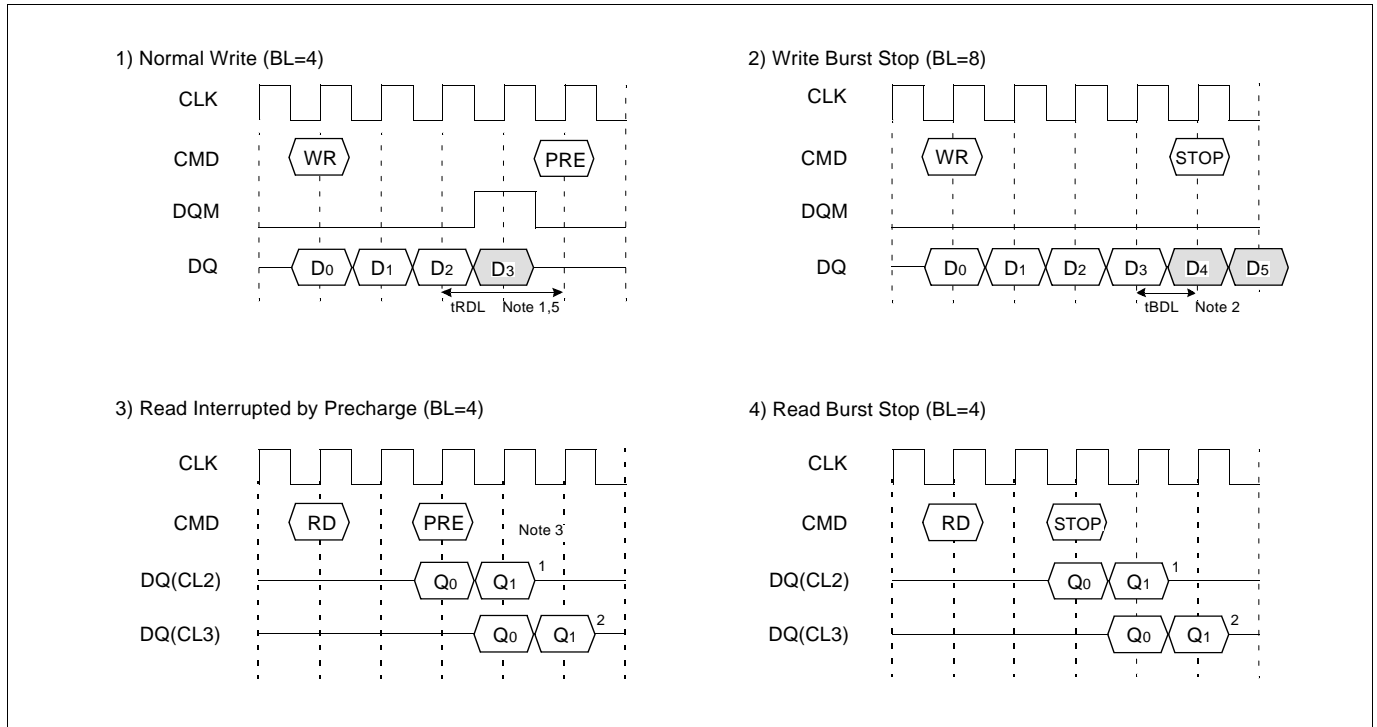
1) Normal Write (BL=4)

CLK

CMD WR PRE

DQM

DQ $D_0$ $D_1$ $D_2$ $D_3$

tRDL Note 1,5

2) Write Burst Stop (BL=8)

CLK

CMD WR STOP

DQM

DQ $D_0$ $D_1$ $D_2$ $D_3$ $D_4$ $D_5$

tBDL Note 2

3) Read Interrupted by Precharge (BL=4)

CLK

CMD RD PRE Note 3

DQ(CL2) $Q_0$ $Q_1$ 1

DQ(CL3) $Q_0$ $Q_1$ 2

4) Read Burst Stop (BL=4)

CLK

CMD RD STOP

DQ(CL2) $Q_0$ $Q_1$ 1

DQ(CL3) $Q_0$ $Q_1$ 2